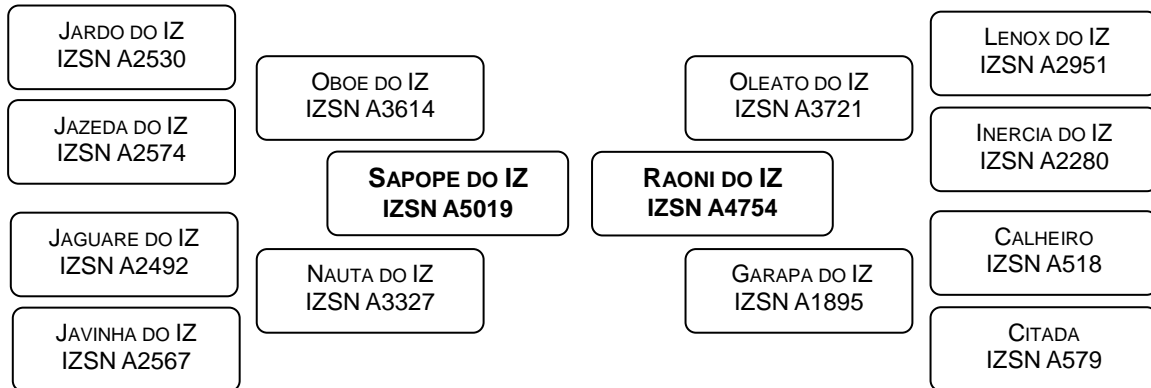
JARDO DO IZ
IZSN A2530

JAZEDA DO IZ
IZSN A2574

JAGUARE DO IZ
IZSN A2492

JAVINHA DO IZ
IZSN A2567

OBOE DO IZ
IZSN A3614

NAUTA DO IZ
IZSN A3327

**SAPOPE DO IZ
IZSN A5019**

**RAONI DO IZ
IZSN A4754**

OLEATO DO IZ
IZSN A3721

GARAPA DO IZ
IZSN A1895

LENOX DO IZ
IZSN A2951

INERCIA DO IZ
IZSN A2280

CALHEIRO
IZSN A518

CITADA
IZSN A579